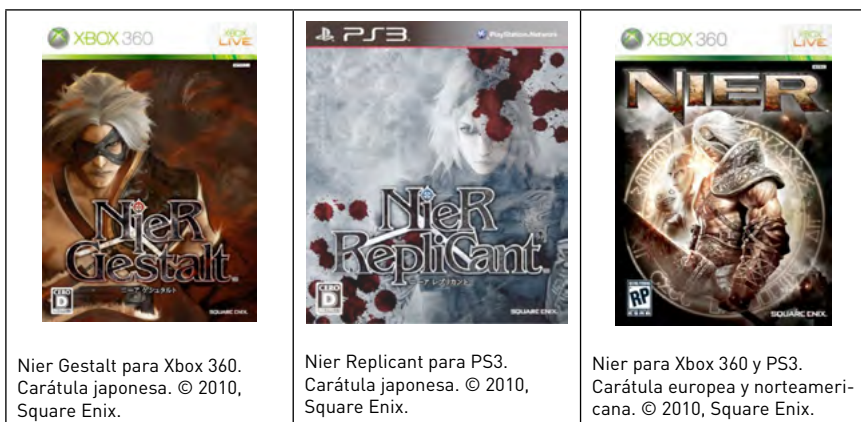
XBOX 360

XBOX LIVE

NieR Gestalt

ニーア ゲシュタルト

CERO D

SQUARE ENIX

Nier Gestalt para Xbox 360. Carátula japonesa. © 2010, Square Enix.

PS3

PlayStation Network

NieR RepliCant

ニーア レプリカント

CERO D

SQUARE ENIX

Nier Replicant para PS3. Carátula japonesa. © 2010, Square Enix.

XBOX 360

XBOX LIVE

NIER

RP

SQUARE ENIX

Nier para Xbox 360 y PS3. Carátula europea y norteamericana. © 2010, Square Enix.